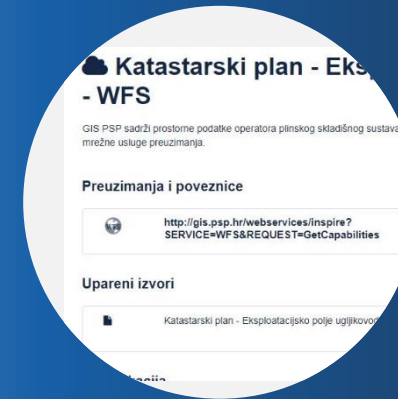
Katastarski plan - Eks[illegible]
- WFS

GIS PSP sadrži prostorne podatke operatora plinskog skladišnog sustava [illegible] mrežne usluge preuzimanja.

Preuzimanja i poveznice

http://gis.psp.hr/webservices/inspire?SERVICE=WFS&REQUEST=GetCapabilities

Upareni izvori

Katastarski plan - Eksploatacijsko polje ugljikovo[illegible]

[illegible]kacija